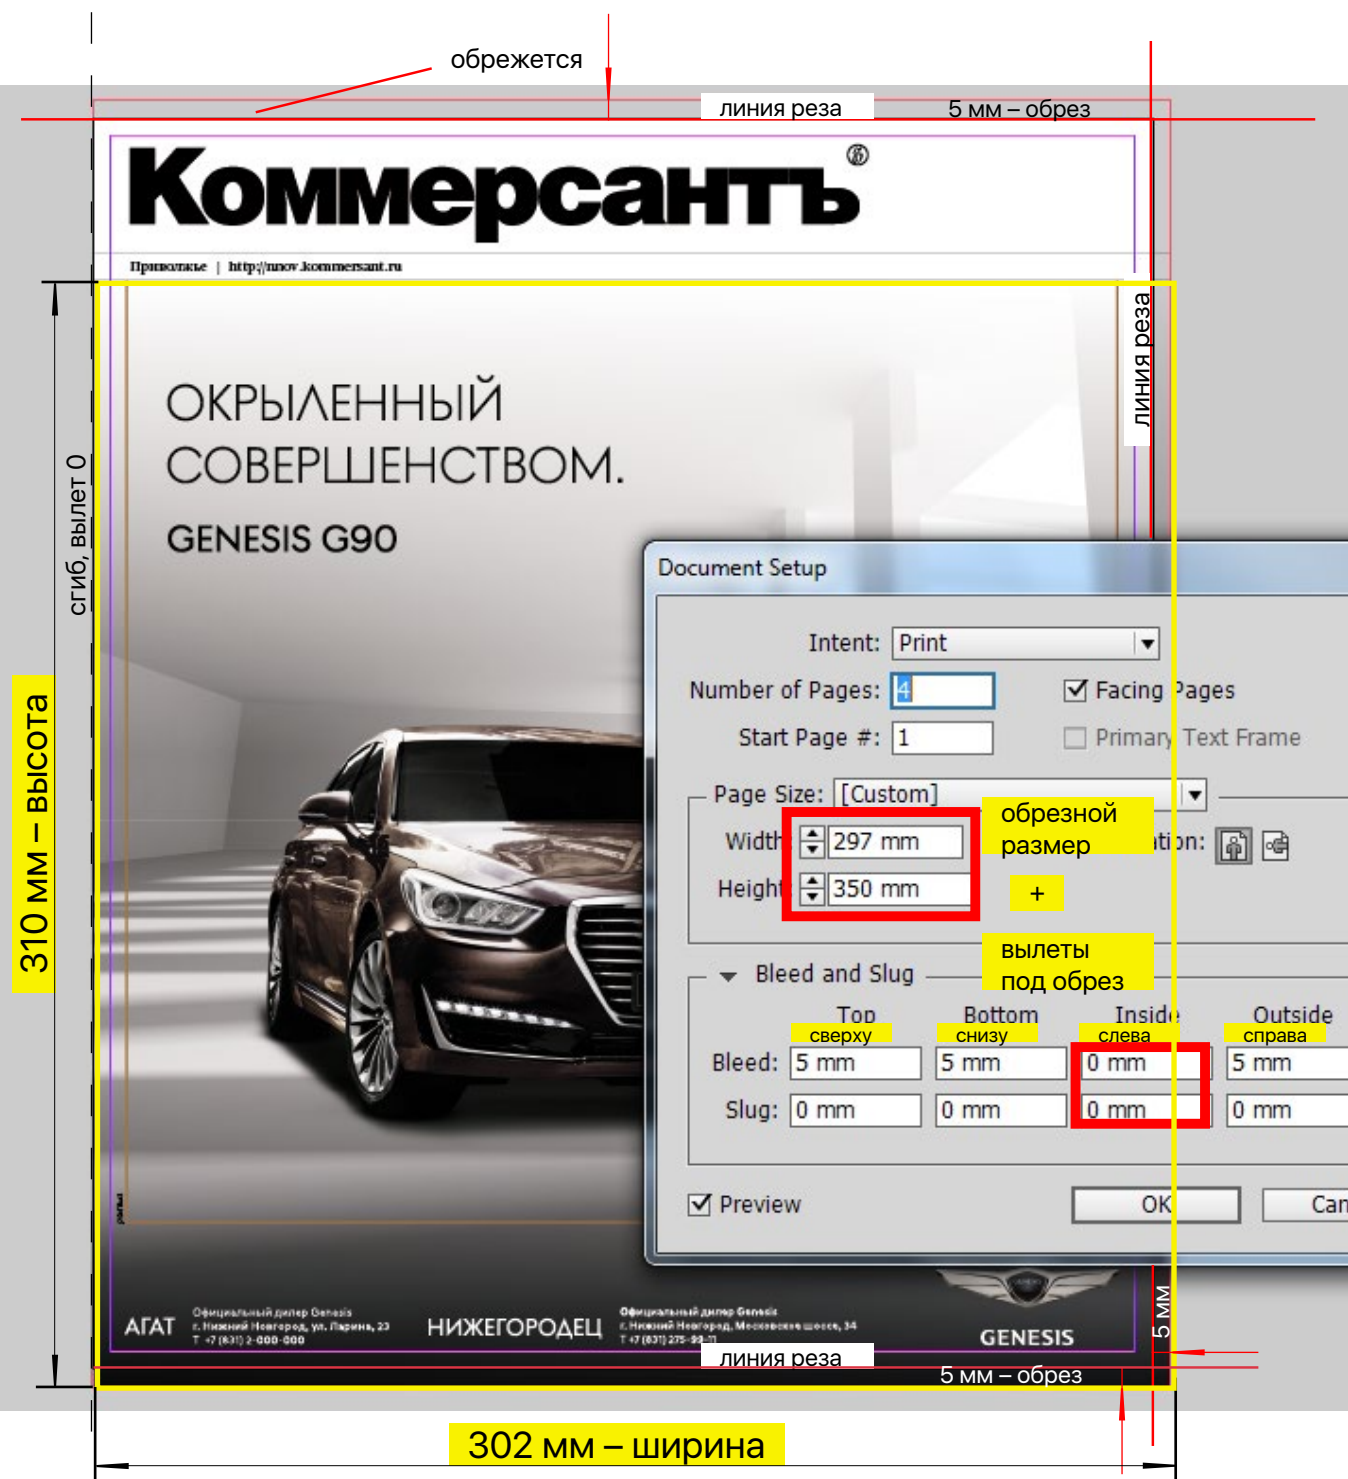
обрежется

линия реза

5 мм – обрез

Коммерсантъ®

Приволжье | http://nnov.kommersant.ru

линия реза

сгиб, вылет 0

310 мм – высота

ОКРЫЛЕННЫЙ СОВЕРШЕНСТВОМ.

GENESIS G90

Document Setup

Intent: Print

Number of Pages: 4

Facing Pages

Start Page #: 1

Primary Text Frame

Page Size: [Custom]

обрезной размер

Width: 297 mm

Height: 350 mm

+

вылеты под обрез

Bleed and Slug

Top сверху

Bottom снизу

Inside слева

Outside справа

Bleed: 5 mm 5 mm 0 mm 5 mm

Slug: 0 mm 0 mm 0 mm 0 mm

Preview

OK

Can

АГАТ

Официальный дилер Genesis г. Нижний Новгород, ул. Ларина, 23 Т +7 (831) 2-000-000

НИЖЕГОРОДЕЦ

Официальный дилер Genesis г. Нижний Новгород, Московское шоссе, 34 Т +7 (831) 275-99-11

GENESIS

5 мм

линия реза

5 мм – обрез

302 мм – ширина